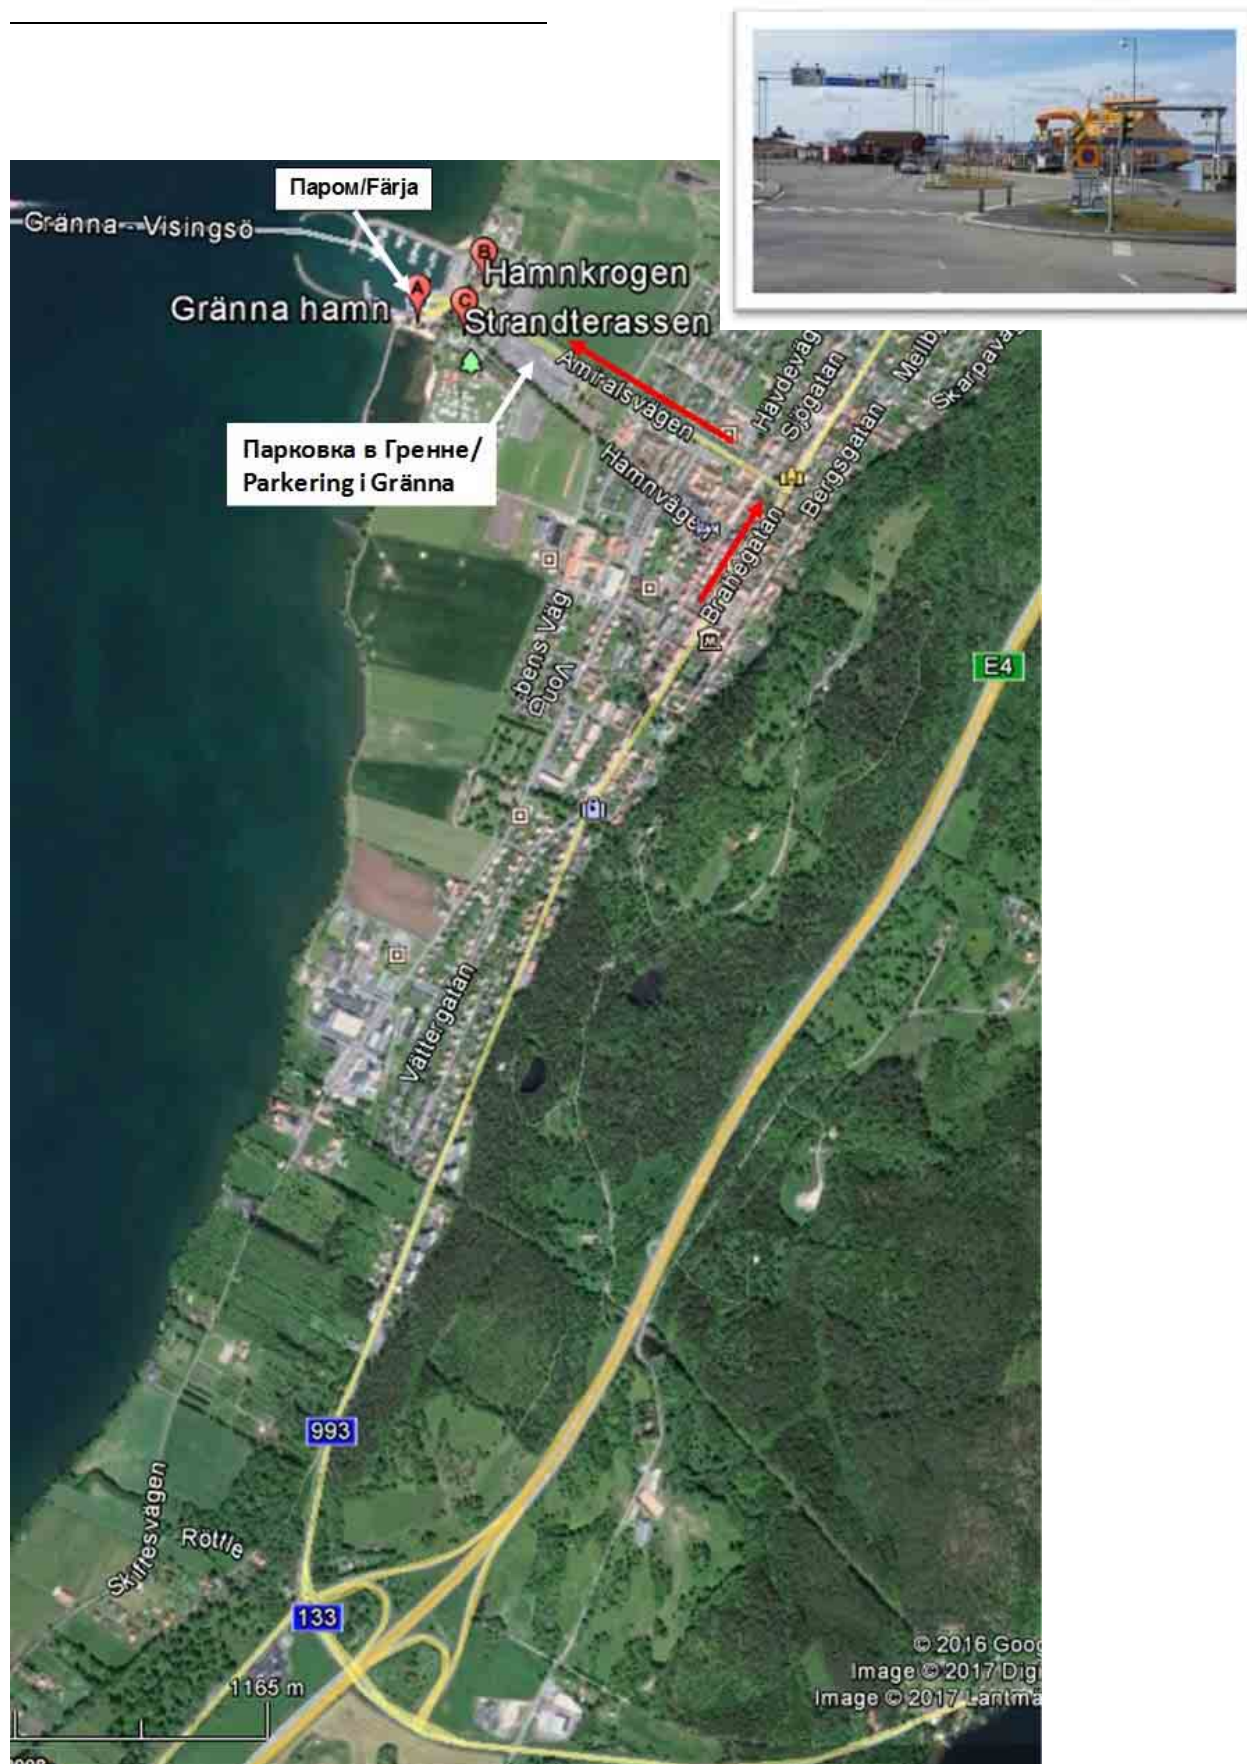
Паром/Färja

Gränna - Visingsö

Gränna hamn

A

B

C

Hamnkrogen

Strandterassen

Парковка в Гренне/
Parkering i Gränna

Amiralsvägen

Hamnvägen

Havdeväg

Sjögatan

Bergsgatan

Brahegatan

Mellb

Skarpava

E4

bens Väg

Vong

Vättergatan

993

Skifresvägen

Rotfle

133

1165 m

© 2016 Goog
Image © 2017 Digi
Image © 2017 Lantmä